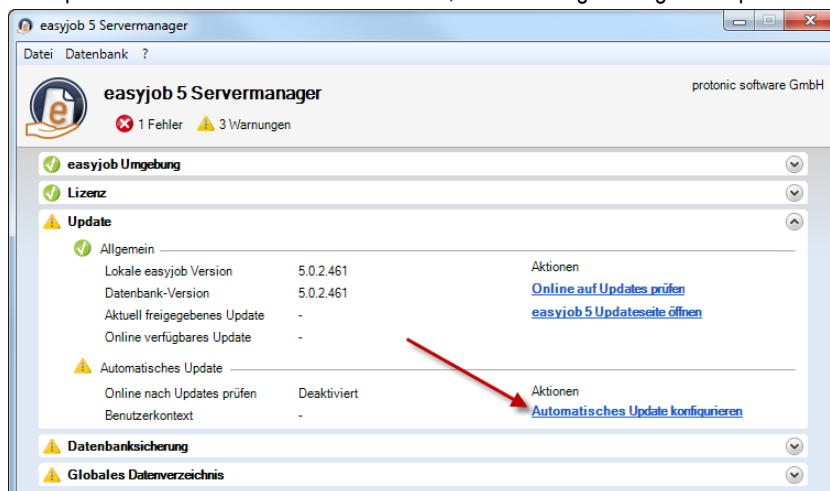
easyjob 5 Servermanager

Datei Datenbank ?

easyjob 5 Servermanager

protonic software GmbH

1 Fehler 3 Warnungen

easyjob Umgebung

Lizenz

Update

Allgemein

| | | |
|---|---|---|
| Lokale easyjob Version | 5.0.2.461 | Aktionen |
| Datenbank-Version | 5.0.2.461 | Online auf Updates prüfen |
| Aktuell freigegebenes Update | - | easyjob 5 Updateseite öffnen |
| Online verfügbares Update | - | |

Automatisches Update

| | | |
|---|---|---|
| Online nach Updates prüfen | Deaktiviert | Aktionen |
| Benutzerkontext | - | Automatisches Update konfigurieren |

Datenbanksicherung

Globales Datenverzeichnis